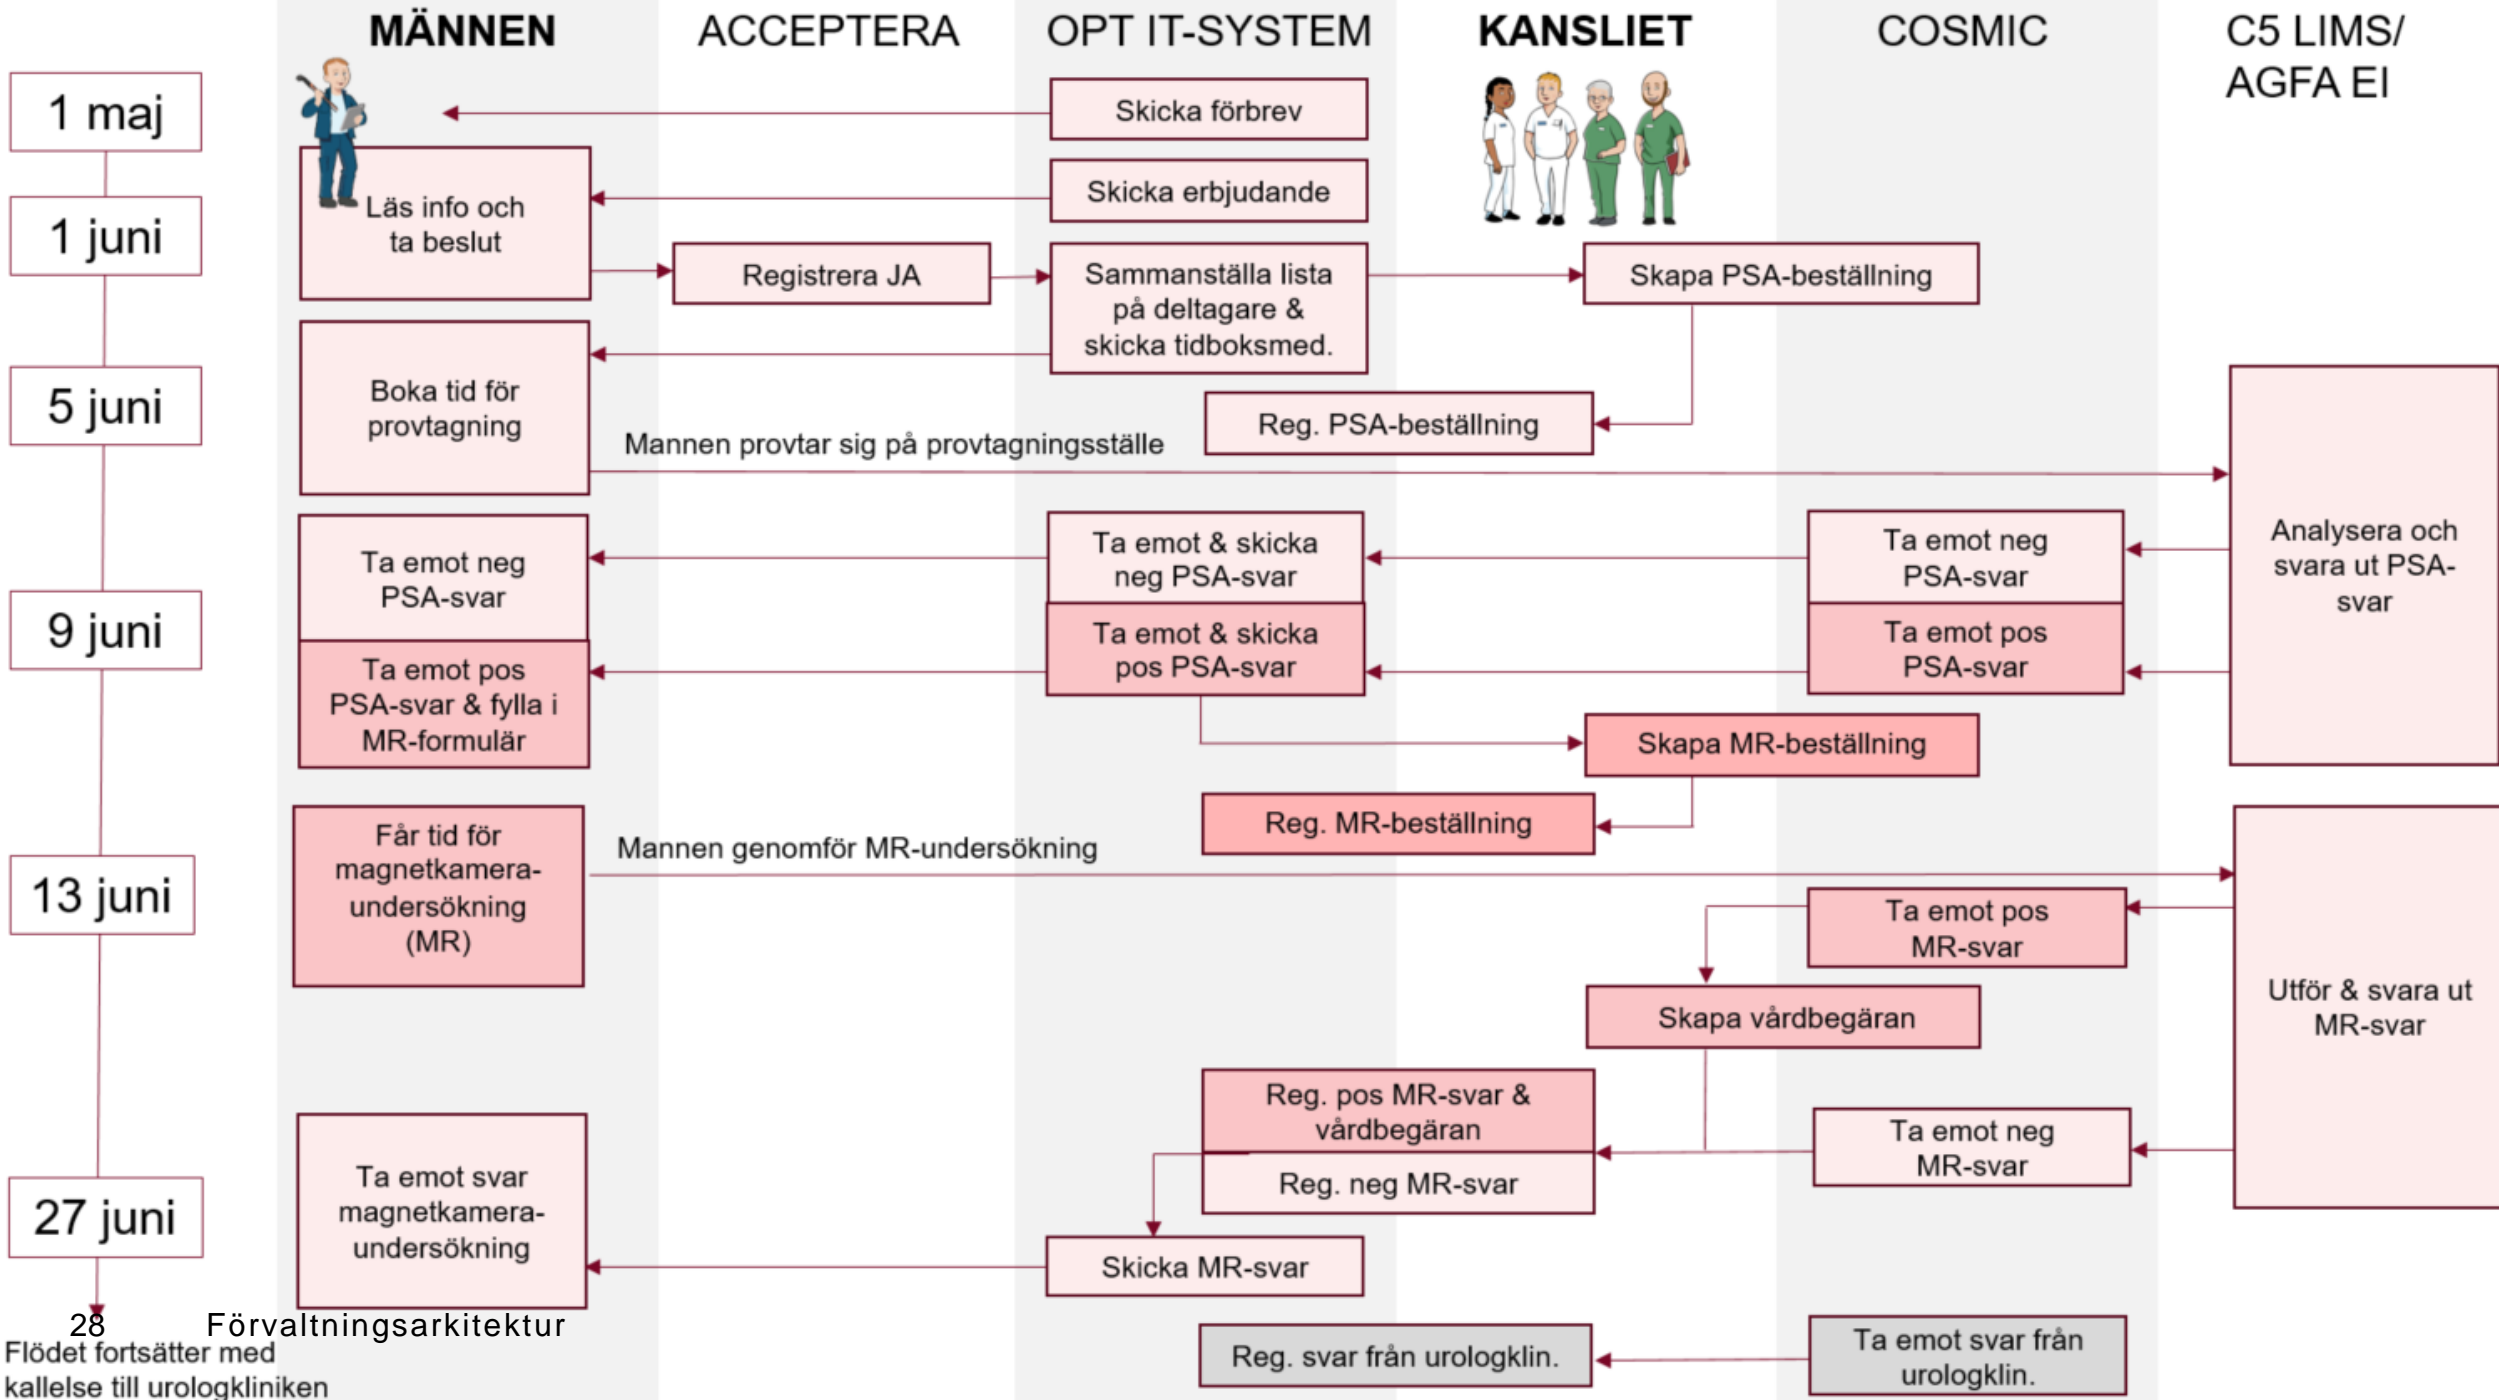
MÄNNEN

ACCEPTERA

OPT IT-SYSTEM

KANSLIET

COSMIC

C5 LIMS/ AGFA EI

1 maj

1 juni

5 juni

9 juni

13 juni

27 juni

Skicka förbrev

Skicka erbjudande

Läs info och ta beslut

Registrera JA

Sammanställa lista på deltagare & skicka tidboksmed.

Skapa PSA-beställning

Boka tid för provtagning

Reg. PSA-beställning

Mannen provtar sig på provtagningsställe

Analysera och svara ut PSA-svar

Ta emot neg PSA-svar

Ta emot & skicka neg PSA-svar

Ta emot neg PSA-svar

Ta emot pos PSA-svar & fylla i MR-formulär

Ta emot & skicka pos PSA-svar

Ta emot pos PSA-svar

Skapa MR-beställning

Reg. MR-beställning

Får tid för magnetkamera-undersökning (MR)

Mannen genomför MR-undersökning

Ta emot pos MR-svar

Skapa vårdbegäran

Utför & svara ut MR-svar

Reg. pos MR-svar & vårdbegäran

Reg. neg MR-svar

Ta emot neg MR-svar

Ta emot svar magnetkamera-undersökning

Skicka MR-svar

28 Förvaltningsarkitektur

Flödet fortsätter med kallelse till urologkliniken

Reg. svar från urologklin.

Ta emot svar från urologklin.